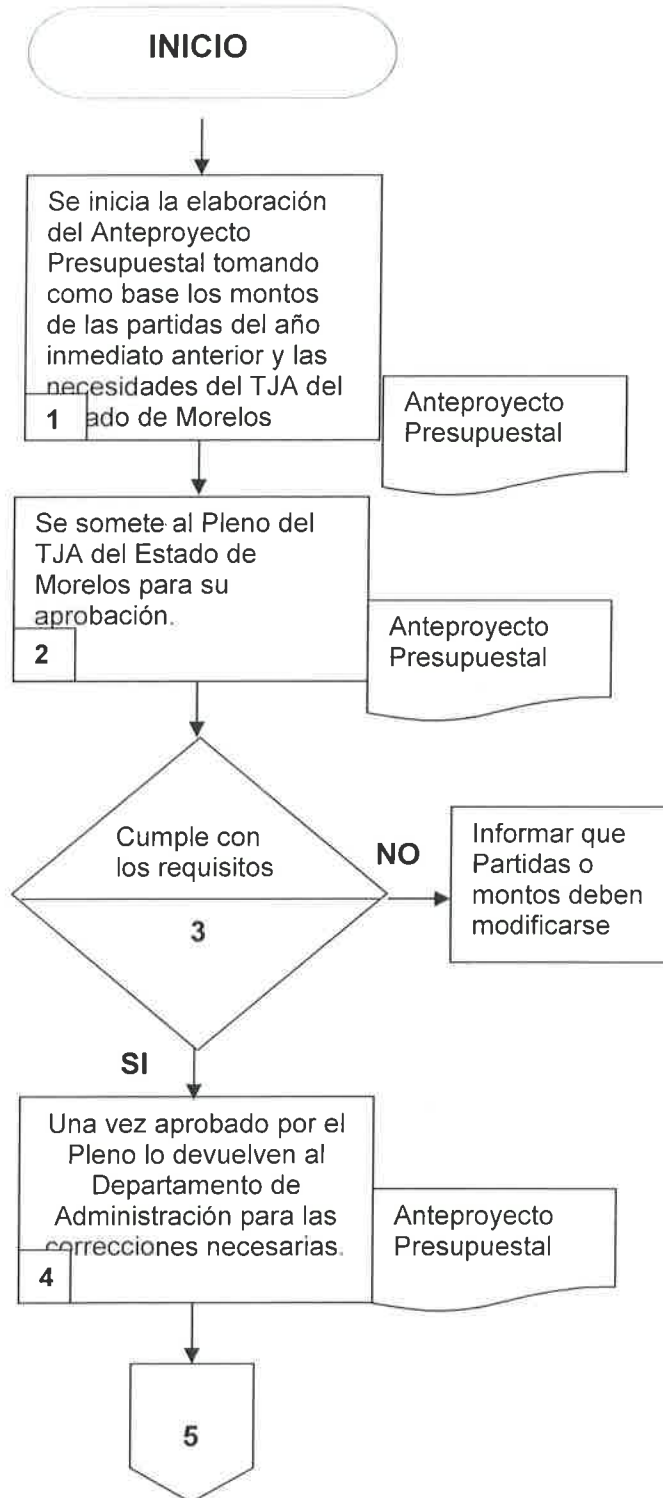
INICIO

Se inicia la elaboración del Anteproyecto Presupuestal tomando como base los montos de las partidas del año inmediato anterior y las necesidades del TJA del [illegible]ado de Morelos

1

Anteproyecto Presupuestal

Se somete al Pleno del TJA del Estado de Morelos para su aprobación.

2

Anteproyecto Presupuestal

Cumple con los requisitos

3

NO

Informar que Partidas o montos deben modificarse

SI

Una vez aprobado por el Pleno lo devuelven al Departamento de Administración para las correcciones necesarias.

4

Anteproyecto Presupuestal

5